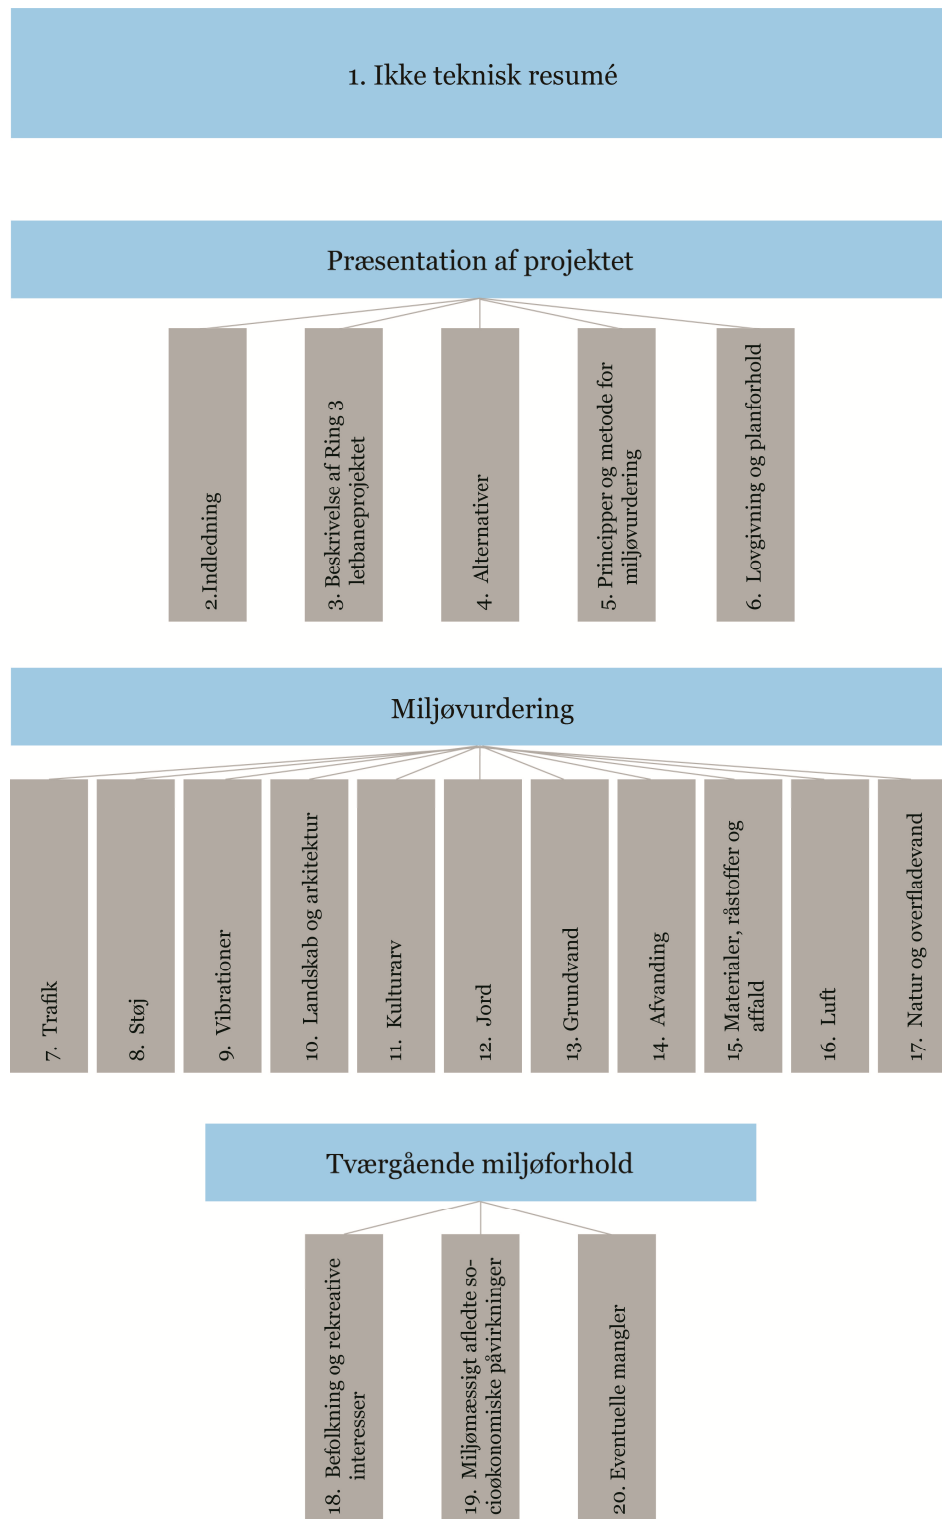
1. Ikke teknisk resumé

Præsentation af projektet

2.Indledning

3. Beskrivelse af Ring 3 letbaneprojektet

4. Alternativer

5. Principper og metode for miljøvurdering

6. Lovgivning og planforhold

Miljøvurdering

7. Trafik

8. Støj

9. Vibrationer

10. Landskab og arkitektur

11. Kulturarv

12. Jord

13. Grundvand

14. Afvanding

15. Materialer, råstoffer og affald

16. Luft

17. Natur og overfladevand

Tværgående miljøforhold

18. Befolkning og rekreative interesser

19. Miljømæssigt afledte socioøkonomiske påvirkninger

20. Eventuelle mangler